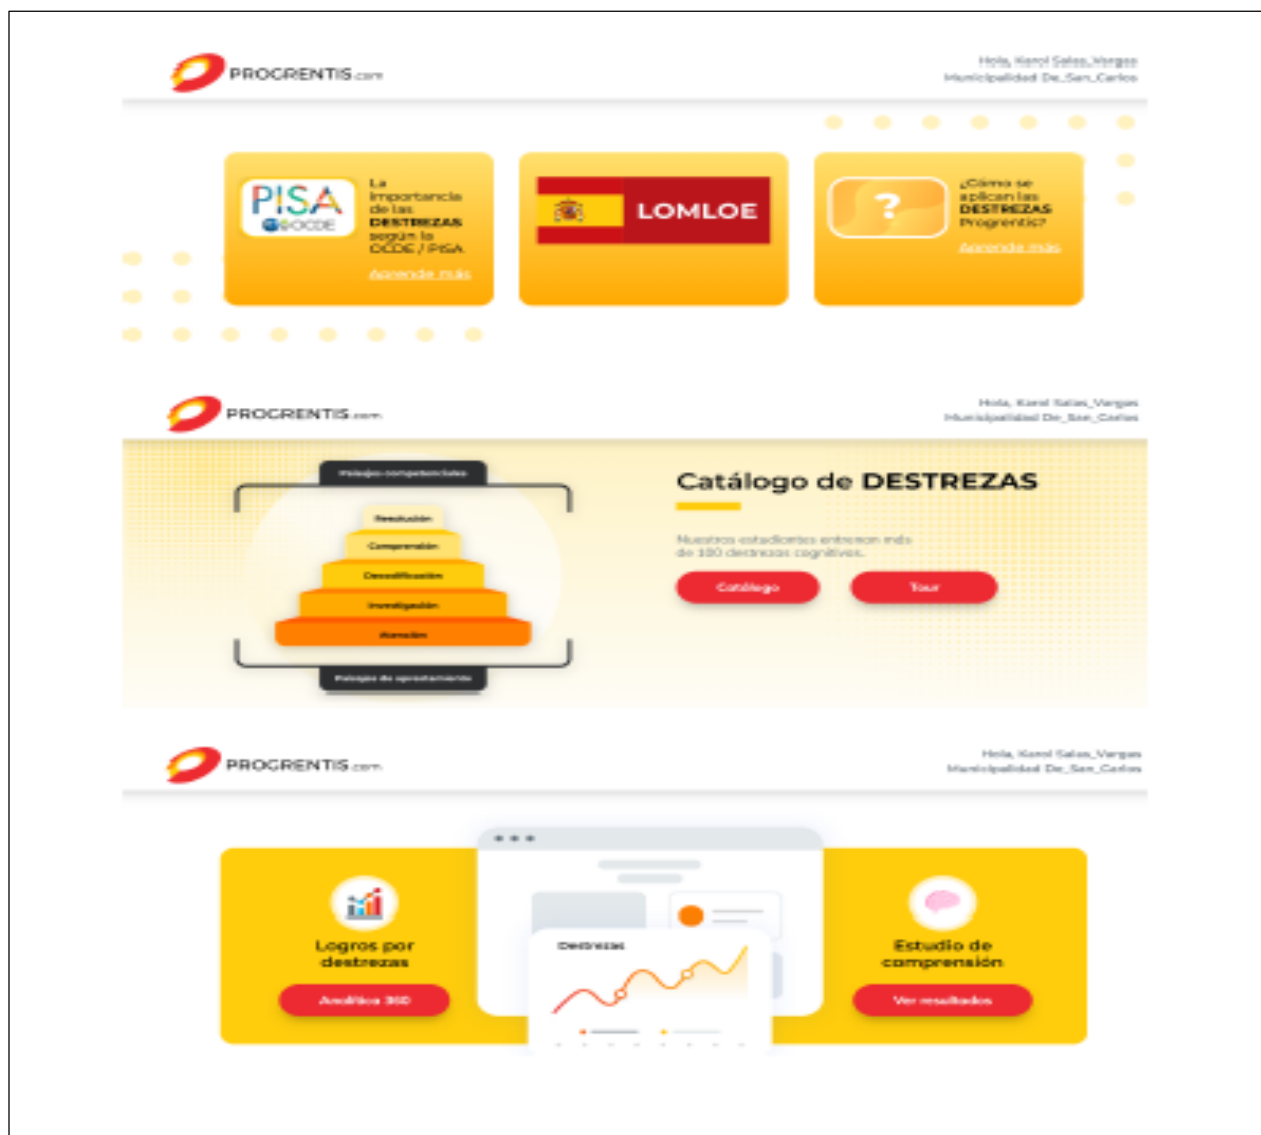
PROGRENTIS.com

Hola, Karol Salas_Vargas
Municipalidad De_San_Carlos

PISA OCDE

La importancia de las DESTREZAS según la OCDE / PISA

Aprende más

LOMLOE

¿Cómo se aplican las DESTREZAS Progrentis?

Aprende más

PROGRENTIS.com

Hola, Karol Salas_Vargas
Municipalidad De_San_Carlos

Paisajes competenciales

Resolución

Comprensión

Decodificación

Investigación

Atención

Paisajes de aprestamiento

Catálogo de DESTREZAS

Nuestros estudiantes entrenan más de 100 destrezas cognitivas.

Catálogo

Tour

PROGRENTIS.com

Hola, Karol Salas_Vargas
Municipalidad De_San_Carlos

Logros por destrezas

Analítica 360

Destrezas

Estudio de comprensión

Ver resultados